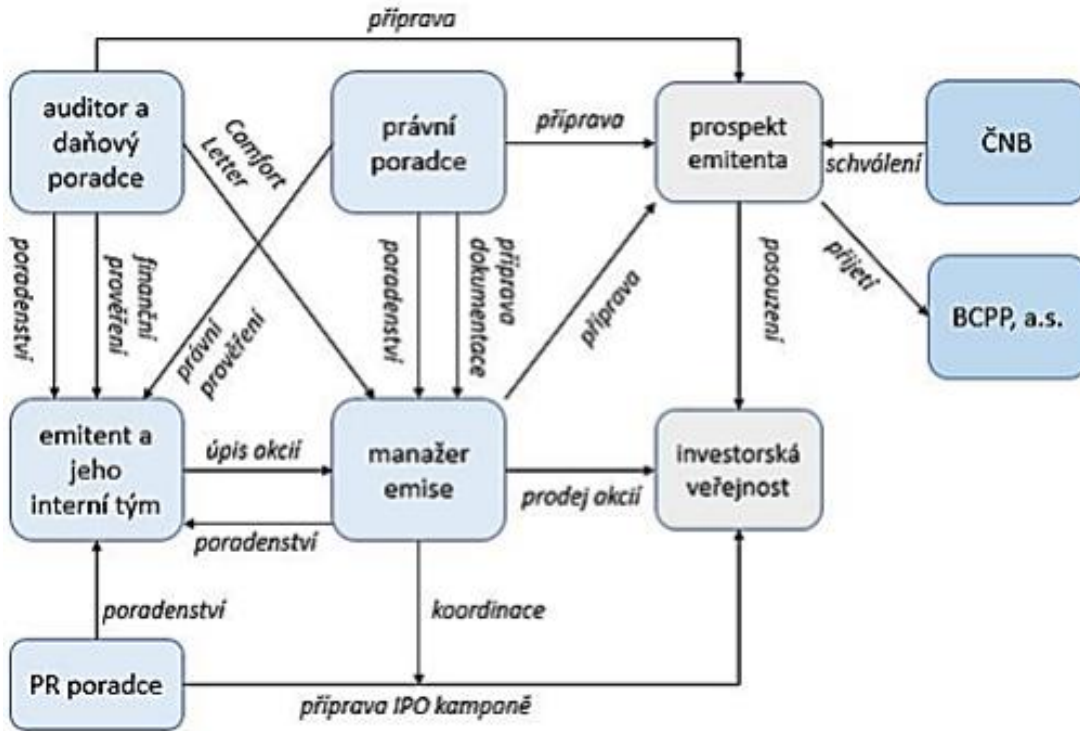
příprava

auditor a daňový poradce

Comfort Letter

právní poradce

příprava

prospekt emitenta

schválení

ČNB

poradenství

finanční prověření

právní prověření

poradenství

příprava dokumentace

příprava

posouzení

přijetí

BCPP, a.s.

emitent a jeho interní tým

úpis akcií

manažer emise

prodej akcií

investorská veřejnost

poradenství

poradenství

koordinace

PR poradce

příprava IPO kampaně